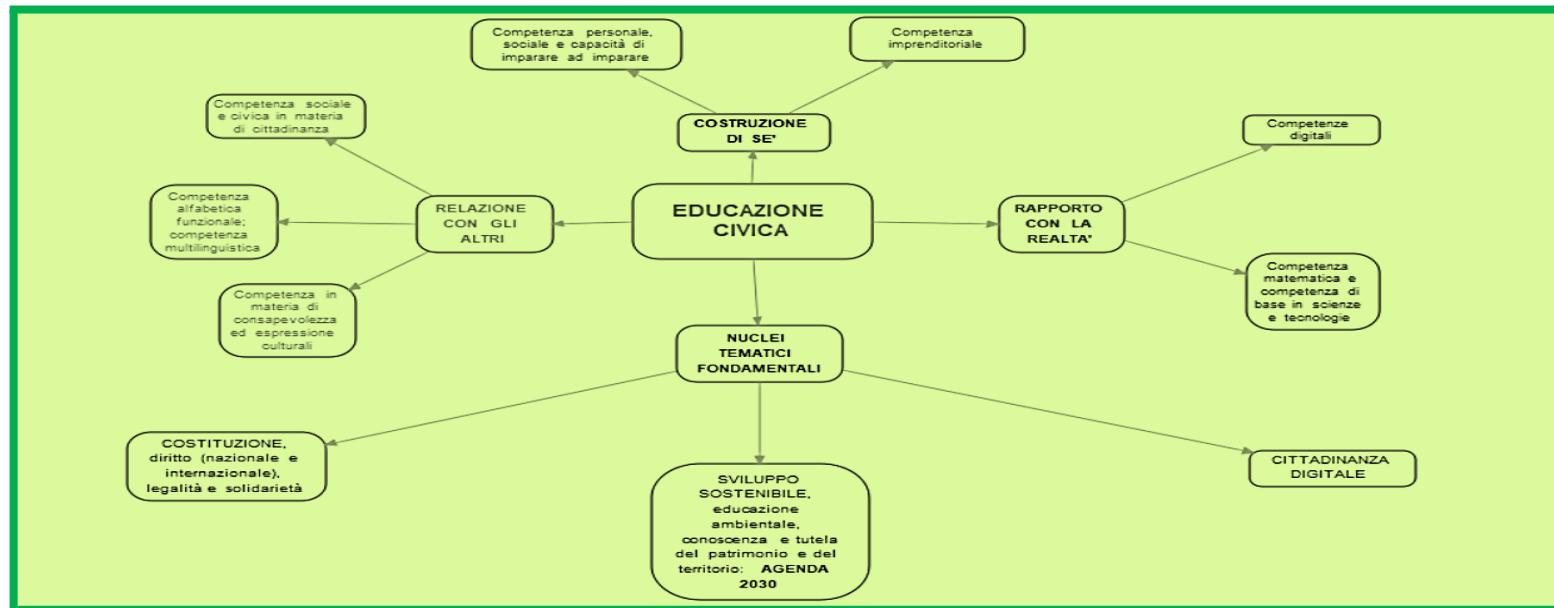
Competenza personale, sociale e capacità di imparare ad imparare

Competenza imprenditoriale

COSTRUZIONE DI SE'

Competenza sociale e civica in materia di cittadinanza

Competenze digitali

Competenza alfabetica funzionale; competenza multilinguistica

RELAZIONE CON GLI ALTRI

EDUCAZIONE CIVICA

RAPPORTO CON LA REALTA'

Competenza matematica e competenza di base in scienze e tecnologie

Competenza in materia di consapevolezza ed espressione culturali

NUCLEI TEMATICI FONDAMENTALI

COSTITUZIONE, diritto (nazionale e internazionale), legalità e solidarietà

SVILUPPO SOSTENIBILE, educazione ambientale, conoscenza e tutela del patrimonio e del territorio: AGENDA 2030

CITTADINANZA DIGITALE